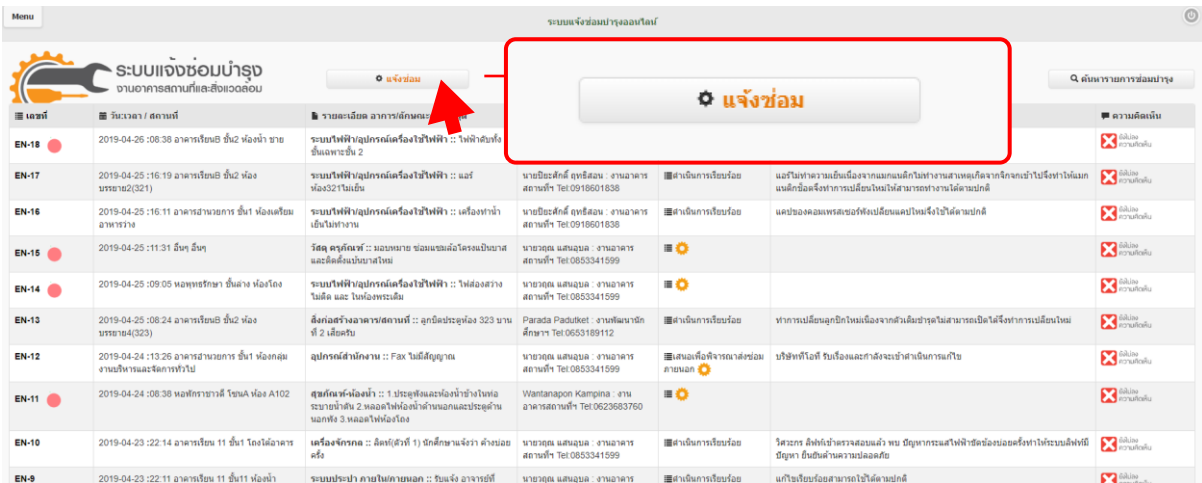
Menu

ระบบแจ้งซ่อมบำรุงออนไลน์

ระบบแจ้งซ่อมบำรุง
งานอาคารสถานที่และสิ่งแวดล้อม

แจ้งซ่อม

แจ้งซ่อม

ค้นหารายการซ่อมบำรุง

| เลขที่ | วัน/เวลา / สถานที่ | รายละเอียด อาการ/ลักษณะ | | | | ความคิดเห็น |
|---|---|---|---|---|---|---|
| EN-18 | 2019-04-26 :08:38 อาคารเรียนB ชั้น2 ห้องน้ำ ชาย | ระบบไฟฟ้า/อุปกรณ์เครื่องใช้ไฟฟ้า :: ไฟฟ้าดับทั้งชั้นเฉพาะชั้น 2 | | | | ยังไม่มีความคิดเห็น |
| EN-17 | 2019-04-25 :16:19 อาคารเรียนB ชั้น2 ห้องบรรยาย2(321) | ระบบไฟฟ้า/อุปกรณ์เครื่องใช้ไฟฟ้า :: แอร์ ห้อง321ไม่เย็น | นายปิยะศักดิ์ ฤทธิสอน : งานอาคารสถานที่ฯ Tel:0918601838 | ดำเนินการเรียบร้อย | แอร์ไม่ทำความเย็นเนื่องจากแมกเนติกไม่ทำงานสาเหตุเกิดจากจิ้งจกเข้าไปจึงทำให้แมกเนติกช็อตจึงทำการเปลี่ยนใหม่ให้สามารถทำงานได้ตามปกติ | ยังไม่มีความคิดเห็น |
| EN-16 | 2019-04-25 :16:11 อาคารอำนวยการ ชั้น1 ห้องเตรียมอาหารว่าง | ระบบไฟฟ้า/อุปกรณ์เครื่องใช้ไฟฟ้า :: เครื่องทำน้ำเย็นไม่ทำงาน | นายปิยะศักดิ์ ฤทธิสอน : งานอาคารสถานที่ฯ Tel:0918601838 | ดำเนินการเรียบร้อย | แคปของคอมเพรสเซอร์พังเปลี่ยนแคปใหม่จึงใช้ได้ตามปกติ | ยังไม่มีความคิดเห็น |
| EN-15 | 2019-04-25 :11:31 อื่นๆ อื่นๆ | วัสดุ ครุภัณฑ์ :: มอบหมาย ซ่อมแซมล้อโครงเป็นบาสและติดตั้งแป้นบาสใหม่ | นายวฤฒ แสนอุบล : งานอาคารสถานที่ฯ Tel:0853341599 | | | ยังไม่มีความคิดเห็น |
| EN-14 | 2019-04-25 :09:05 หอพุทธรักษา ชั้นล่าง ห้องโถง | ระบบไฟฟ้า/อุปกรณ์เครื่องใช้ไฟฟ้า :: ไฟส่องสว่างไม่ติด และ ไฟห้องพระเดิม | นายวฤฒ แสนอุบล : งานอาคารสถานที่ฯ Tel:0853341599 | | | ยังไม่มีความคิดเห็น |
| EN-13 | 2019-04-25 :08:24 อาคารเรียนB ชั้น2 ห้องบรรยาย4(323) | สิ่งก่อสร้างอาคาร/สถานที่ :: ลูกบิดประตูห้อง 323 บานที่ 2 เสียครับ | Parada Padutket : งานพัฒนานักศึกษาฯ Tel:0653189112 | ดำเนินการเรียบร้อย | ทำการเปลี่ยนลูกบิกใหม่เนื่องจากตัวเดิมชำรุดไม่สามารถเปิดได้จึงทำการเปลี่ยนใหม่ | ยังไม่มีความคิดเห็น |
| EN-12 | 2019-04-24 :13:26 อาคารอำนวยการ ชั้น1 ห้องกลุ่มงานบริหารและจัดการทั่วไป | อุปกรณ์สำนักงาน :: Fax ไม่มีสัญญาณ | นายวฤฒ แสนอุบล : งานอาคารสถานที่ฯ Tel:0853341599 | เสนอเพื่อพิจารณาส่งซ่อมภายนอก | บริษัททีโอที รับเรื่องและกำลังจะเข้าดำเนินการแก้ไข | ยังไม่มีความคิดเห็น |
| EN-11 | 2019-04-24 :08:38 หอพิกราชาวดี โซนA ห้อง A102 | สุขภัณฑ์-ห้องน้ำ :: 1.ประตูห้องและห้องน้ำข้างในห่อระบายน้ำตัน 2.หลอดไฟห้องน้ำด้านนอกและประตูด้านนอกพัง 3.หลอดไฟห้องโถง | Wantanapon Kampina : งานอาคารสถานที่ฯ Tel:0623683760 | | | ยังไม่มีความคิดเห็น |
| EN-10 | 2019-04-23 :22:14 อาคารเรียน 11 ชั้น1 โถงใต้อาคาร | เครื่องจักรกล :: ลิฟท์(ตัวที่ 1) นักศึกษาแจ้งว่า ค้างบ่อยครั้ง | นายวฤฒ แสนอุบล : งานอาคารสถานที่ฯ Tel:0853341599 | ดำเนินการเรียบร้อย | วิศวกร ลิฟท์เข้าตรวจสอบแล้ว พบ ปัญหากระแสไฟฟ้าขัดข้องบ่อยครั้งทำให้ระบบลิฟท์มีปัญหา ยืนยันด้านความปลอดภัย | ยังไม่มีความคิดเห็น |
| EN-9 | 2019-04-23 :22:11 อาคารเรียน 11 ชั้น11 ห้องน้ำ | ระบบประปา ภายใน/ภายนอก :: รับแจ้ง อาจารย์ที่ | นายวฤฒ แสนอุบล : งานอาคารสถานที่ฯ | ดำเนินการเรียบร้อย | แก้ไขเรียบร้อยสามารถใช้ได้ตามปกติ | ยังไม่มีความคิดเห็น |